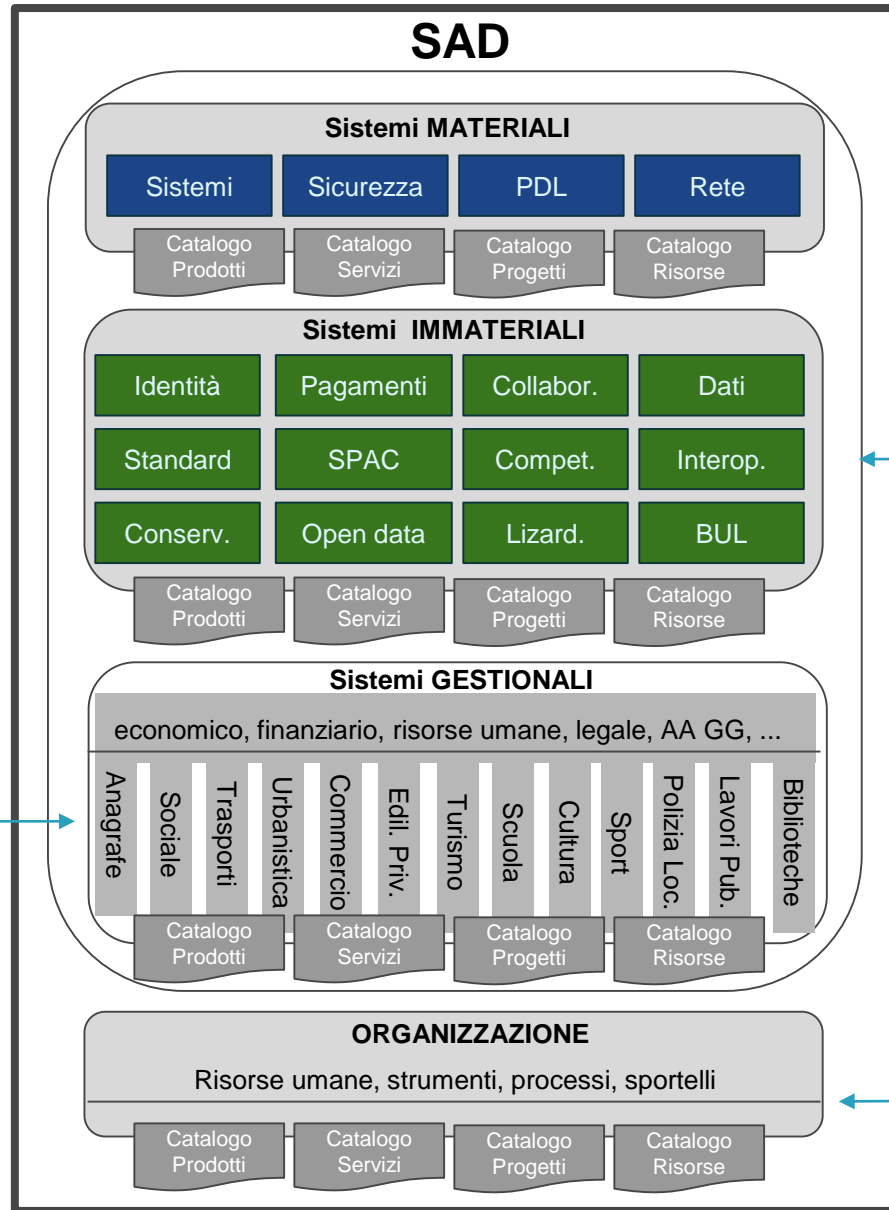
SAD

Sistemi MATERIALI

Sistemi
Sicurezza
PDL
Rete

Catalogo Prodotti
Catalogo Servizi
Catalogo Progetti
Catalogo Risorse

Sistemi IMMATERIALI

Identità
Pagamenti
Collabor.
Dati
Standard
SPAC
Compet.
Interop.
Conserv.
Open data
Lizard.
BUL

Catalogo Prodotti
Catalogo Servizi
Catalogo Progetti
Catalogo Risorse

Sistemi GESTIONALI

economico, finanziario, risorse umane, legale, AA GG, ...

Anagrafe
Sociale
Trasporti
Urbanistica
Commercio
Edil. Priv.
Turismo
Scuola
Cultura
Sport
Polizia Loc.
Lavori Pub.
Biblioteche

Catalogo Prodotti
Catalogo Servizi
Catalogo Progetti
Catalogo Risorse

ORGANIZZAZIONE

Risorse umane, strumenti, processi, sportelli

Catalogo Prodotti
Catalogo Servizi
Catalogo Progetti
Catalogo Risorse